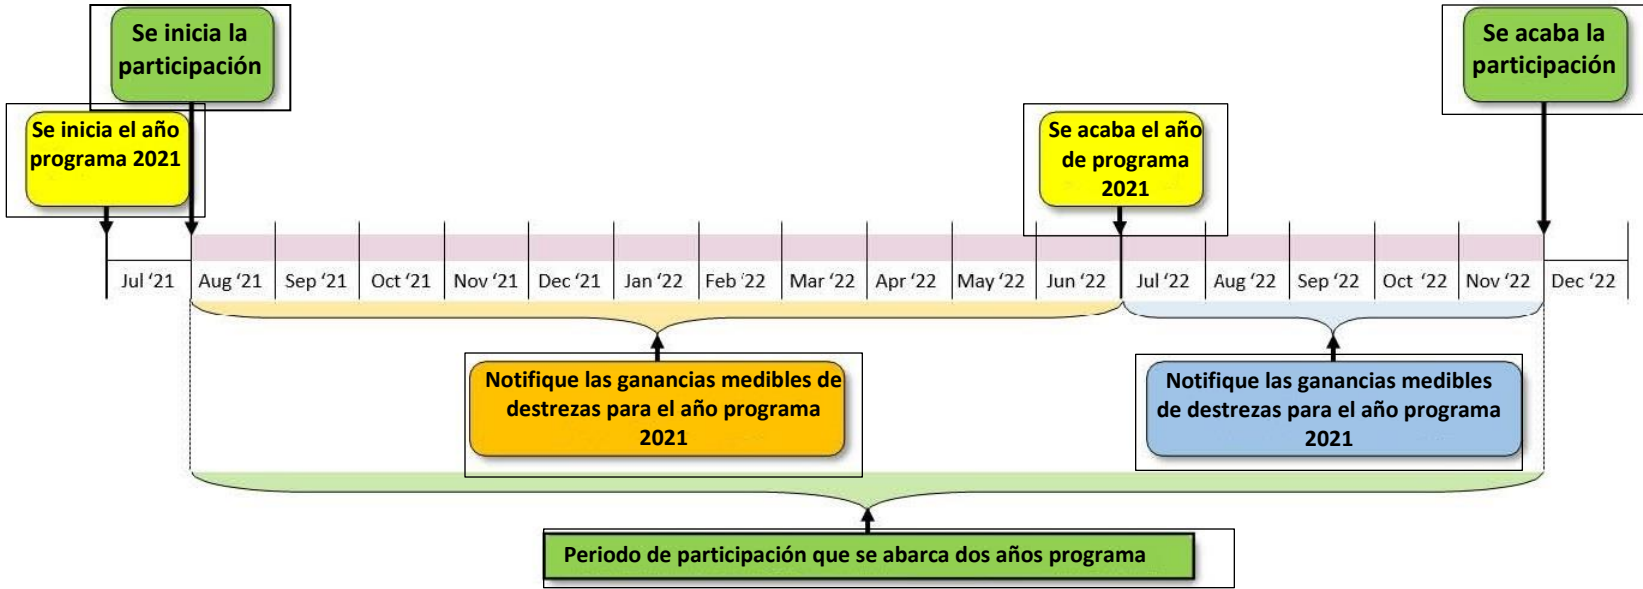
Se inicia la participación

Se acaba la participación

Se inicia el año programa 2021

Se acaba el año de programa 2021

Jul '21 | Aug '21 | Sep '21 | Oct '21 | Nov '21 | Dec '21 | Jan '22 | Feb '22 | Mar '22 | Apr '22 | May '22 | Jun '22 | Jul '22 | Aug '22 | Sep '22 | Oct '22 | Nov '22 | Dec '22

Notifique las ganancias medibles de destrezas para el año programa 2021

Notifique las ganancias medibles de destrezas para el año programa 2021

Periodo de participación que se abarca dos años programa